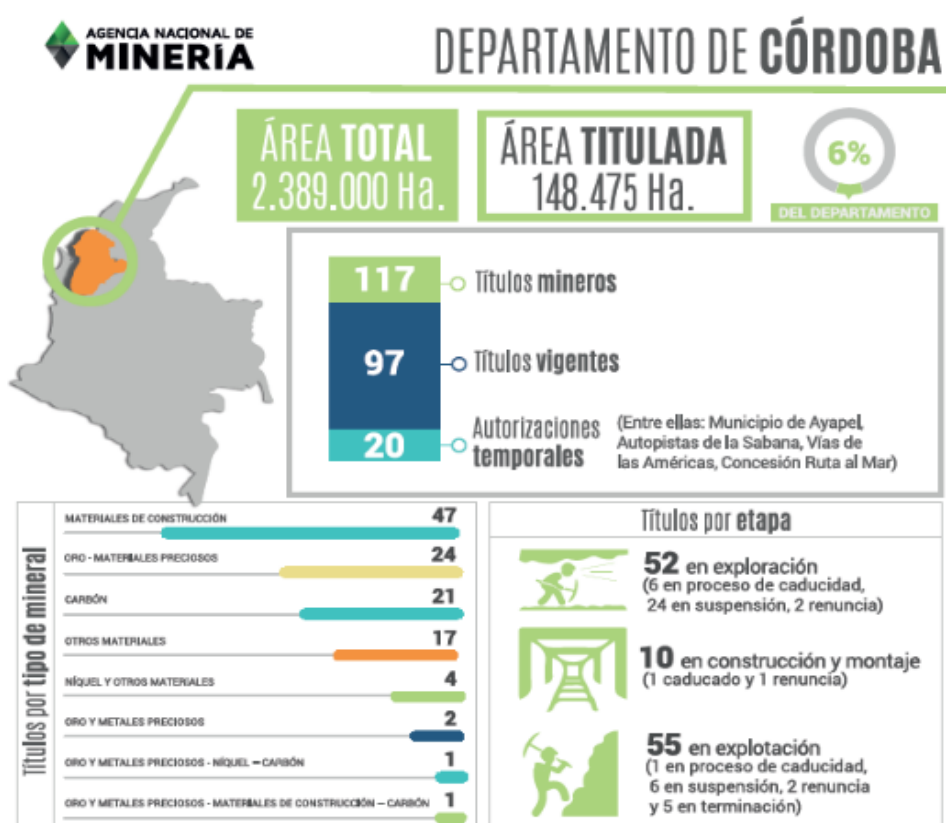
AGENCIA NACIONAL DE MINERÍA

DEPARTAMENTO DE CÓRDOBA

ÁREA TOTAL 2.389.000 Ha.

ÁREA TITULADA 148.475 Ha.

6% DEL DEPARTAMENTO

117 Títulos mineros

97 Títulos vigentes

20 Autorizaciones temporales (Entre ellas: Municipio de Ayapel, Autopistas de la Sabana, Vías de las Américas, Concesión Ruta al Mar)

Títulos por tipo de mineral

MATERIALES DE CONSTRUCCIÓN 47

ORO - MATERIALES PRECIOSOS 24

CARBÓN 21

OTROS MATERIALES 17

NÍQUEL Y OTROS MATERIALES 4

ORO Y METALES PRECIOSOS 2

ORO Y METALES PRECIOSOS - NÍQUEL – CARBÓN 1

ORO Y METALES PRECIOSOS - MATERIALES DE CONSTRUCCIÓN – CARBÓN 1

Títulos por etapa

52 en exploración (6 en proceso de caducidad, 24 en suspensión, 2 renuncia)

10 en construcción y montaje (1 caducado y 1 renuncia)

55 en explotación (1 en proceso de caducidad, 6 en suspensión, 2 renuncia y 5 en terminación)